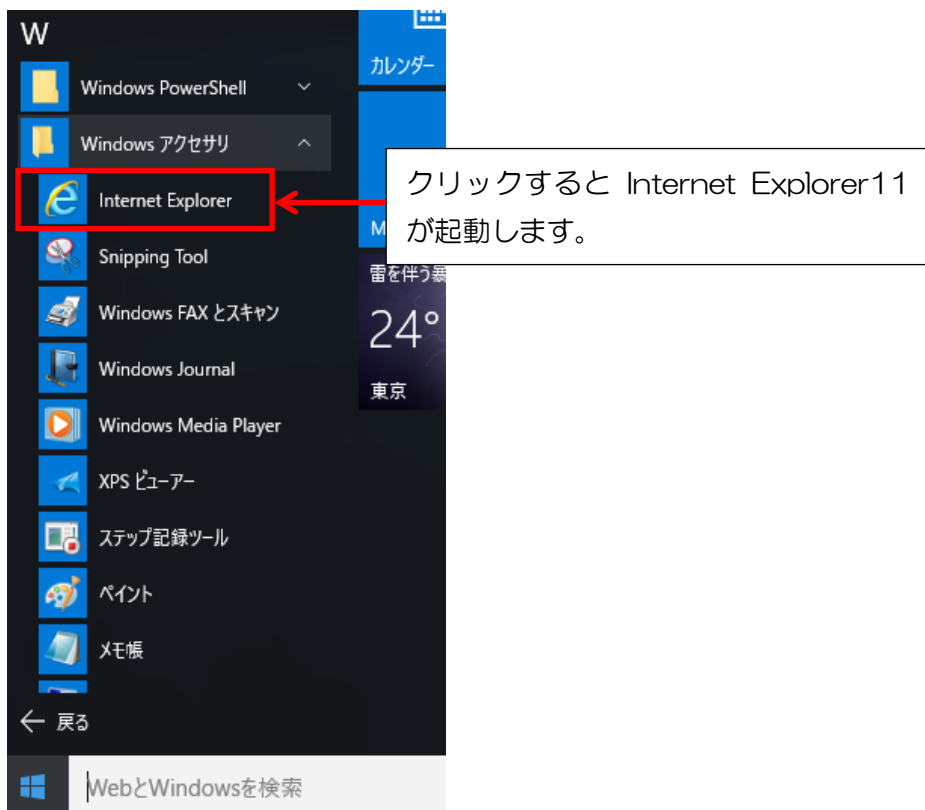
W

Windows PowerShell

Windows アクセサリ

Internet Explorer

Snipping Tool

Windows FAX とスキャン

Windows Journal

Windows Media Player

XPS ビューアー

ステップ記録ツール

ペイント

メモ帳

← 戻る

WebとWindowsを検索

カレンダー

M

雷を伴う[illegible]

24°

東京

クリックすると Internet Explorer11 が起動します。